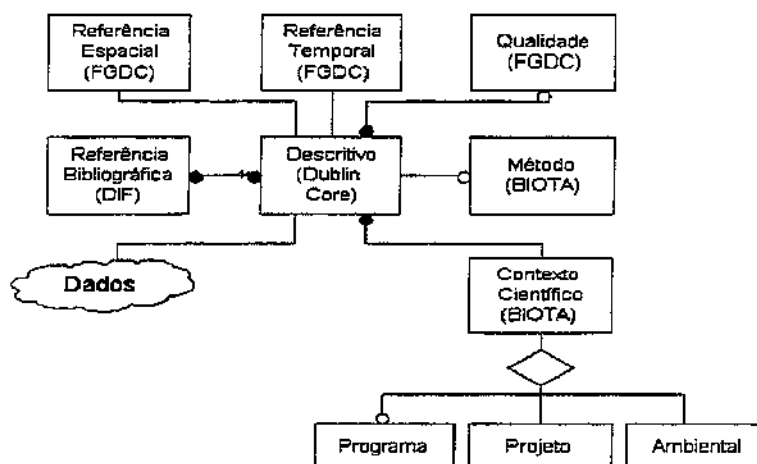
Referência Espacial (FGDC)

Referência Temporal (FGDC)

Qualidade (FGDC)

Referência Bibliográfica (DIF)

Descritivo (Dublin Core)

Método (BIOTA)

Dados

Contexto Científico (BIOTA)

Programa

Projeto

Ambiental